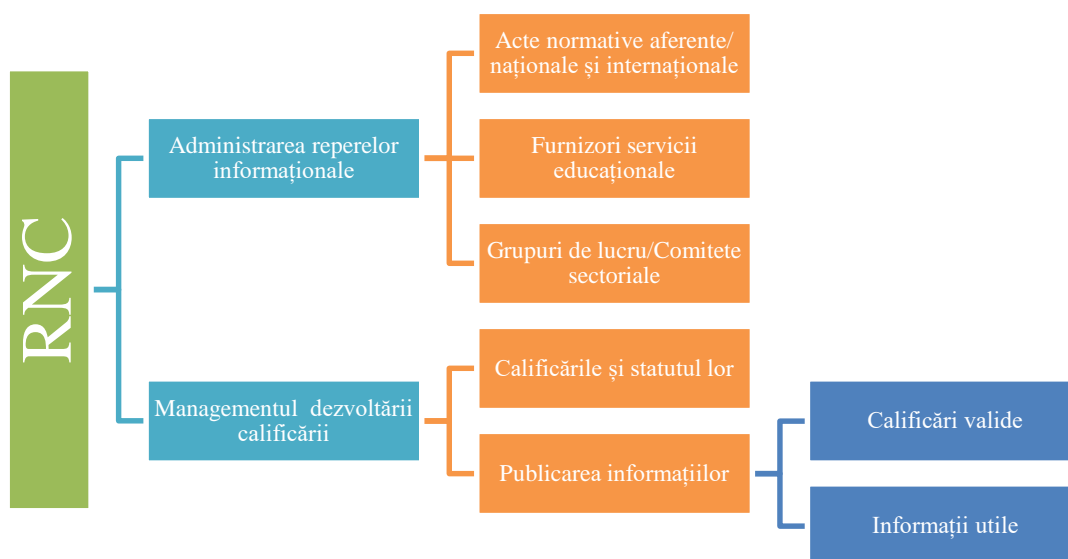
RNC

Administrarea reperelor informaționale

Acte normative aferente/ naționale și internaționale

Furnizori servicii educaționale

Grupuri de lucru/Comitete sectoriale

Managementul dezvoltării calificării

Calificările și statutul lor

Publicarea informațiilor

Calificări valide

Informații utile